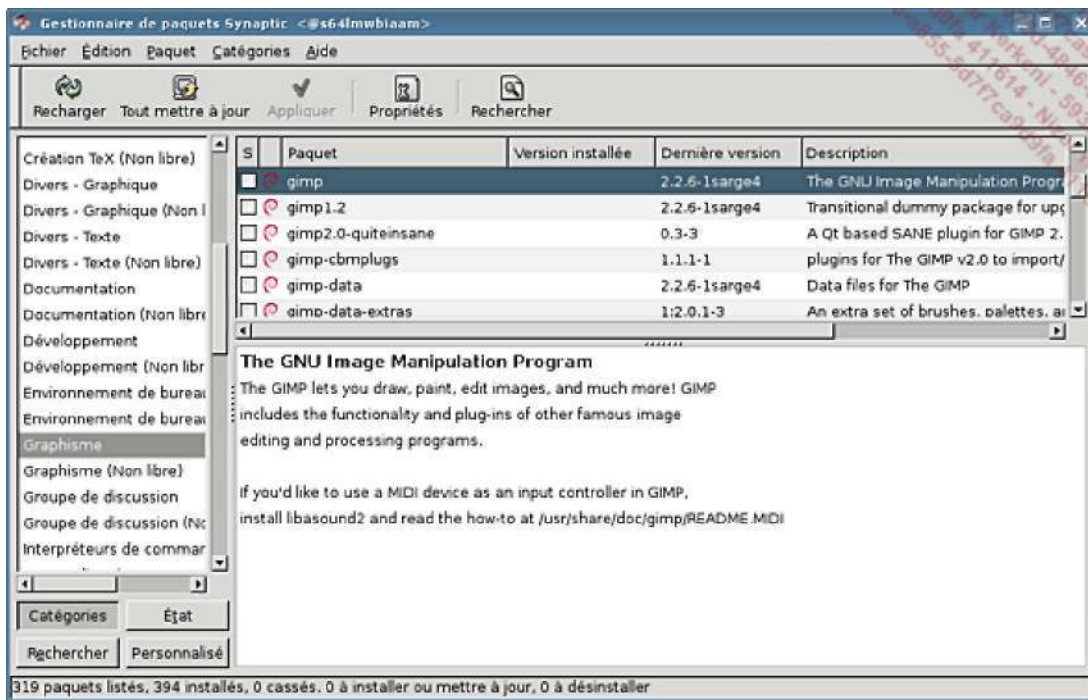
Gestionnaire de paquets Synaptic <@s64lmwbiaam>

Fichier Édition Paquet Catégories Aide

Recharger Tout mettre à jour Appliquer Propriétés Rechercher

Création TeX (Non libre)
Divers - Graphique
Divers - Graphique (Non l
Divers - Texte
Divers - Texte (Non libre)
Documentation
Documentation (Non libre
Développement
Développement (Non libr
Environnement de bureau
Environnement de bureau
Graphisme
Graphisme (Non libre)
Groupe de discussion
Groupe de discussion (Nc
Interpréteurs de commar

| S | | Paquet | Version installée | Dernière version | Description |
|---|---|---|---|---|---|
| | | gimp | | 2.2.6-1sarge4 | The GNU Image Manipulation Progra |
| | | gimp1.2 | | 2.2.6-1sarge4 | Transitional dummy package for upc |
| | | gimp2.0-quiteinsane | | 0.3-3 | A Qt based SANE plugin for GIMP 2. |
| | | gimp-cbmplugs | | 1.1.1-1 | plugins for The GIMP v2.0 to import/ |
| | | gimp-data | | 2.2.6-1sarge4 | Data files for The GIMP |
| | | gimp-data-extras | | 1:2.0.1-3 | An extra set of brushes, palettes, ar |

The GNU Image Manipulation Program
The GIMP lets you draw, paint, edit images, and much more! GIMP includes the functionality and plug-ins of other famous image editing and processing programs.

If you'd like to use a MIDI device as an input controller in GIMP, install libasound2 and read the how-to at /usr/share/doc/gimp/README.MIDI

Catégories État
Rechercher Personnalisé

319 paquets listés, 394 installés, 0 cassés. 0 à installer ou mettre à jour, 0 à désinstaller

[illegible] Kerkeni - 593 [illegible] 411614 - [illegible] 5d7f7ca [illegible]